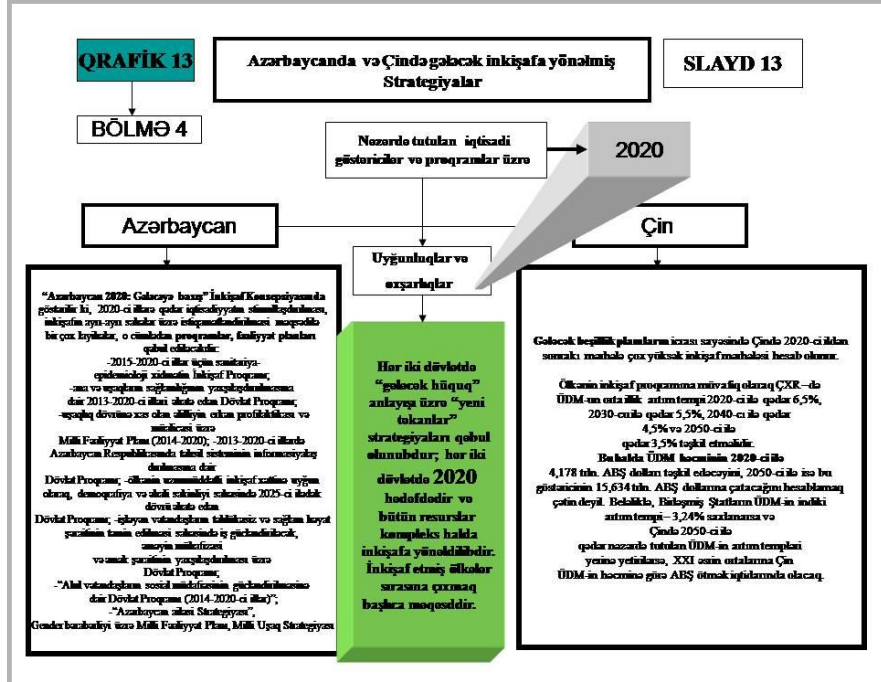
QRAFİK 13

Azərbaycanda və Çində gələcək inkişafa yönəlmiş Strategiyalar

SLAYD 13

BÖLMƏ 4

Nəzərdə tutulan iqtisadi göstəricilər və proqramlar üzrə

2020

Azərbaycan

Çin

Uyğunluqlar və oxşarlıqlar

"Azərbaycan 2020: Gələcəyə baxış" İnkişaf Konsepsiyasında göstərilir ki, 2020-ci illərə qədər iqtisadiyyatın şaxələndirilməsi, inkişafın ayrı-ayrı sahələr üzrə istiqamətləndirilməsi məqsədilə bir çox hədəflər, o cümlədən proqramlar, fəaliyyət planları qəbul ediləcəkdir:
-2015-2020-ci illər üçün sanitariya-epidemioloji xidmətin İnkişaf Proqramı;
-ana və uşaqların sağlamlığının yaxşılaşdırılmasına dair 2013-2020-ci illəri əhatə edən Dövlət Proqramı;
-uşaqlıq dövründə xas olan əlilliyin erkən profilaktikası və müalicəsi üzrə Milli Fəaliyyət Planı (2014-2020); -2013-2020-ci illərdə Azərbaycan Respublikasında təhsil sisteminin informasiyalaşdırılmasına dair Dövlət Proqramı; -ölkənin uzunmüddətli inkişaf xəttinə uyğun olaraq, demoqrafiya və əhali sahəsinin sahəsində 2025-ci ilədək dövrü əhatə edən Dövlət Proqramı; -işləyən vətəndaşların təhlükəsiz və sağlam həyat şəraitinin təmin edilməsi sahəsində iş gücləndiriləcək, əməyin mühafizəsi və əmək şəraitinin yaxşılaşdırılması üzrə Dövlət Proqramı;
-"Əlil vətəndaşların sosial müdafiəsinin gücləndirilməsinə dair Dövlət Proqramı (2014-2020-ci illər)";
-"Azərbaycan ailəsi Strategiyası",
Gender bərabərliyi üzrə Milli Fəaliyyət Planı, Milli Uşaq Strategiyası

Hər iki dövlətdə "gələcək hüquq" anlayışı üzrə "yeni təkanlar" strategiyaları qəbul olunubdur; hər iki dövlətdə 2020 hədəfdədir və bütün resurslar kompleks halda inkişafa yönəldilibdir. İnkişaf etmiş ölkələr sırasına çıxmaq başlıca məqsəddir.

Gələcək beşillik planlarının icrası sayəsində Çində 2020-ci ildən sonrakı mərhələ çox yüksək inkişaf mərhələsi hesab olunur.

Ölkənin inkişaf proqramına müvafiq olaraq ÇXR—də ÜDM-un orta illik artım tempi 2020-ci ilə qədər 6,5%, 2030-cu ilə qədər 5,5%, 2040-cı ilə qədər 4,5% və 2050-ci ilə qədər 3,5% təşkil etməlidir.
Bu halda ÜDM həcminin 2020-ci ilə 4,178 trln. ABŞ dolları təşkil edəcəyini, 2050-ci ilə isə bu göstəricinin 15,634 trln. ABŞ dollarına çatacağını hesablamaq çətin deyil. Beləliklə, Birləşmiş Ştatların ÜDM-in indiki artım tempi – 3,24% saxlanarsa və Çində 2050-ci ilə qədər nəzərdə tutulan ÜDM-in artım templəri yerinə yetirilərsə, XXI əsrin ortalarına Çin ÜDM-in həcminə görə ABŞ ötmək iqtidarında olacaq.